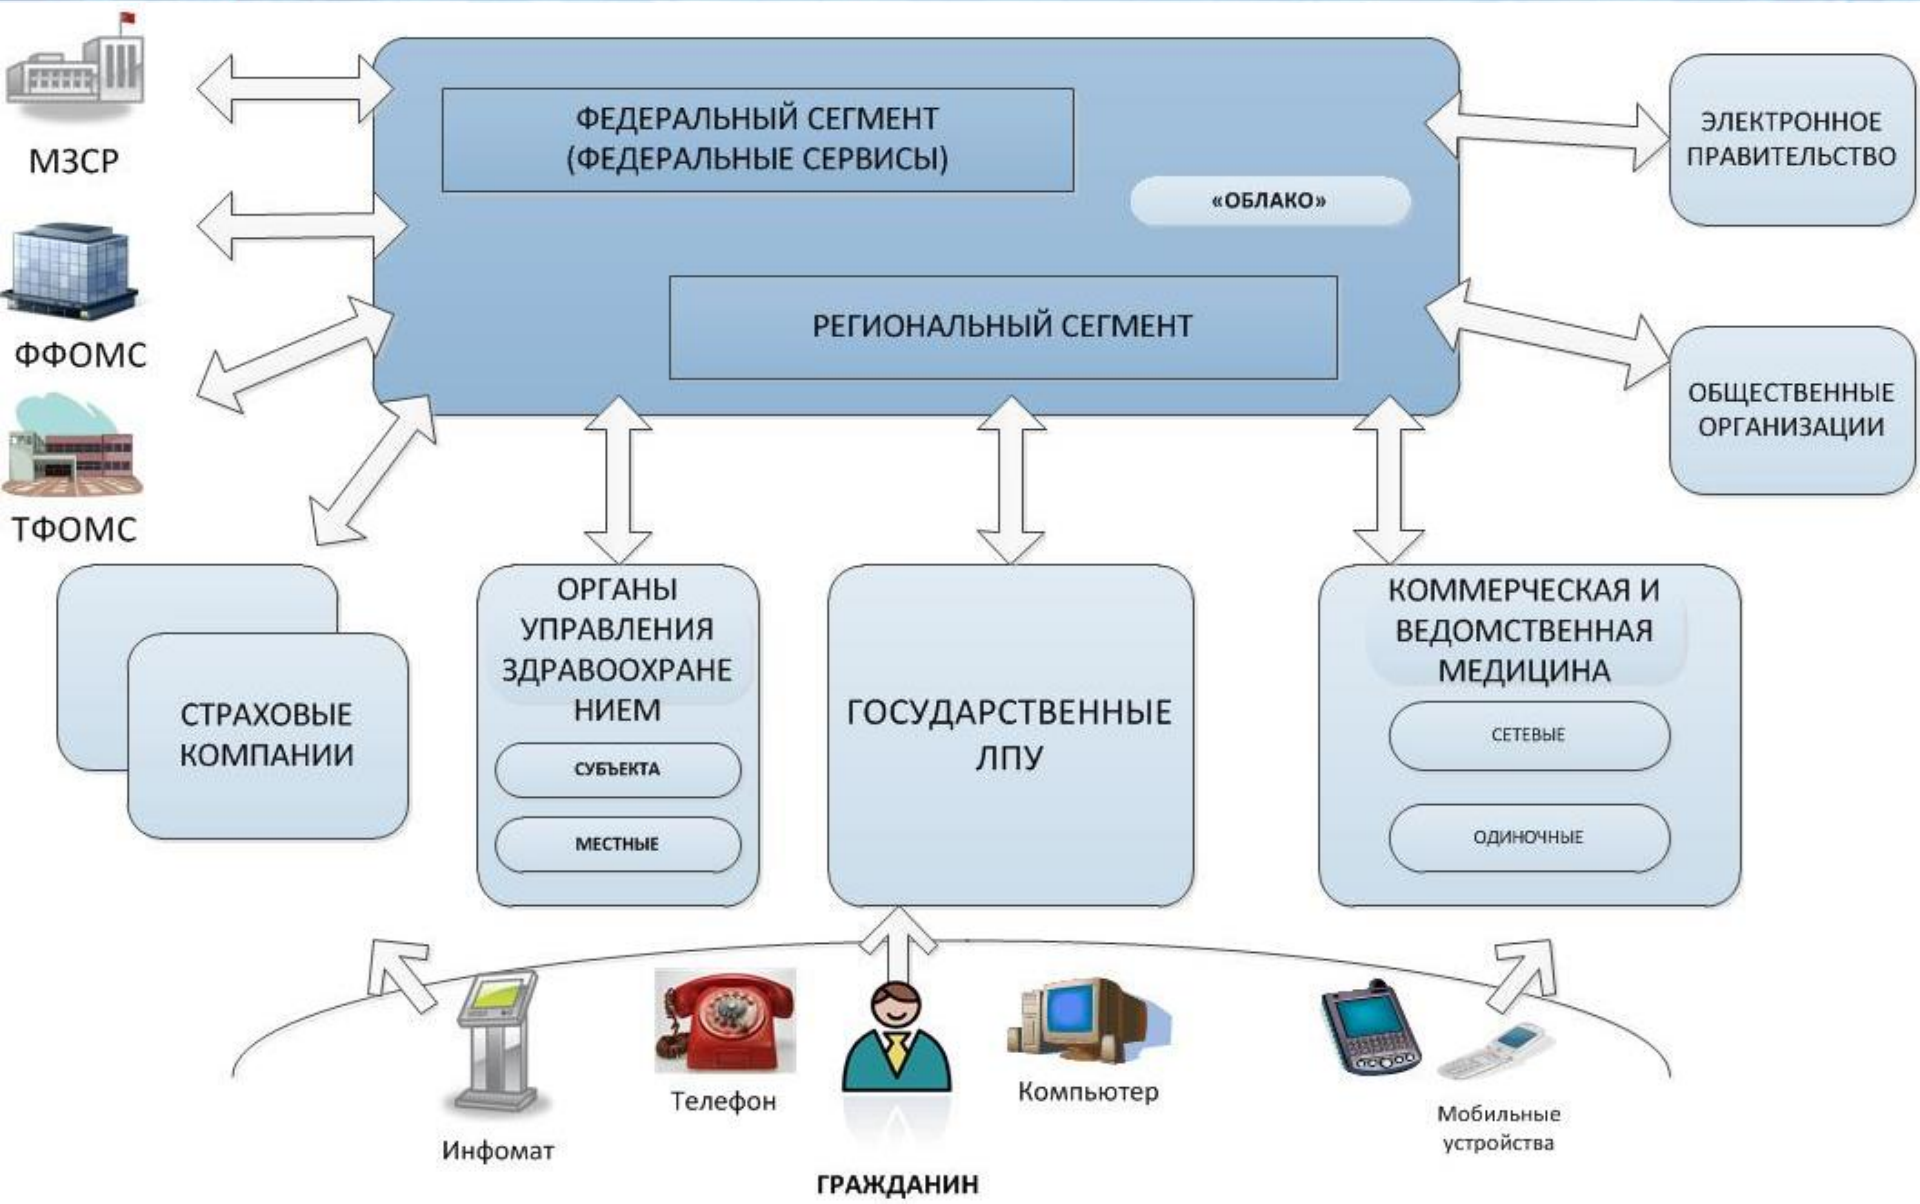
МЗСР

ФФОМС

ТФОМС

ФЕДЕРАЛЬНЫЙ СЕГМЕНТ (ФЕДЕРАЛЬНЫЕ СЕРВИСЫ)

«ОБЛАКО»

РЕГИОНАЛЬНЫЙ СЕГМЕНТ

ЭЛЕКТРОННОЕ ПРАВИТЕЛЬСТВО

ОБЩЕСТВЕННЫЕ ОРГАНИЗАЦИИ

СТРАХОВЫЕ КОМПАНИИ

ОРГАНЫ УПРАВЛЕНИЯ ЗДРАВООХРАНЕНИЕМ

СУБЪЕКТА

МЕСТНЫЕ

ГОСУДАРСТВЕННЫЕ ЛПУ

КОММЕРЧЕСКАЯ И ВЕДОМСТВЕННАЯ МЕДИЦИНА

СЕТЕВЫЕ

ОДИНОЧНЫЕ

Инфомат

Телефон

Компьютер

Мобильные устройства

ГРАЖДАНИН